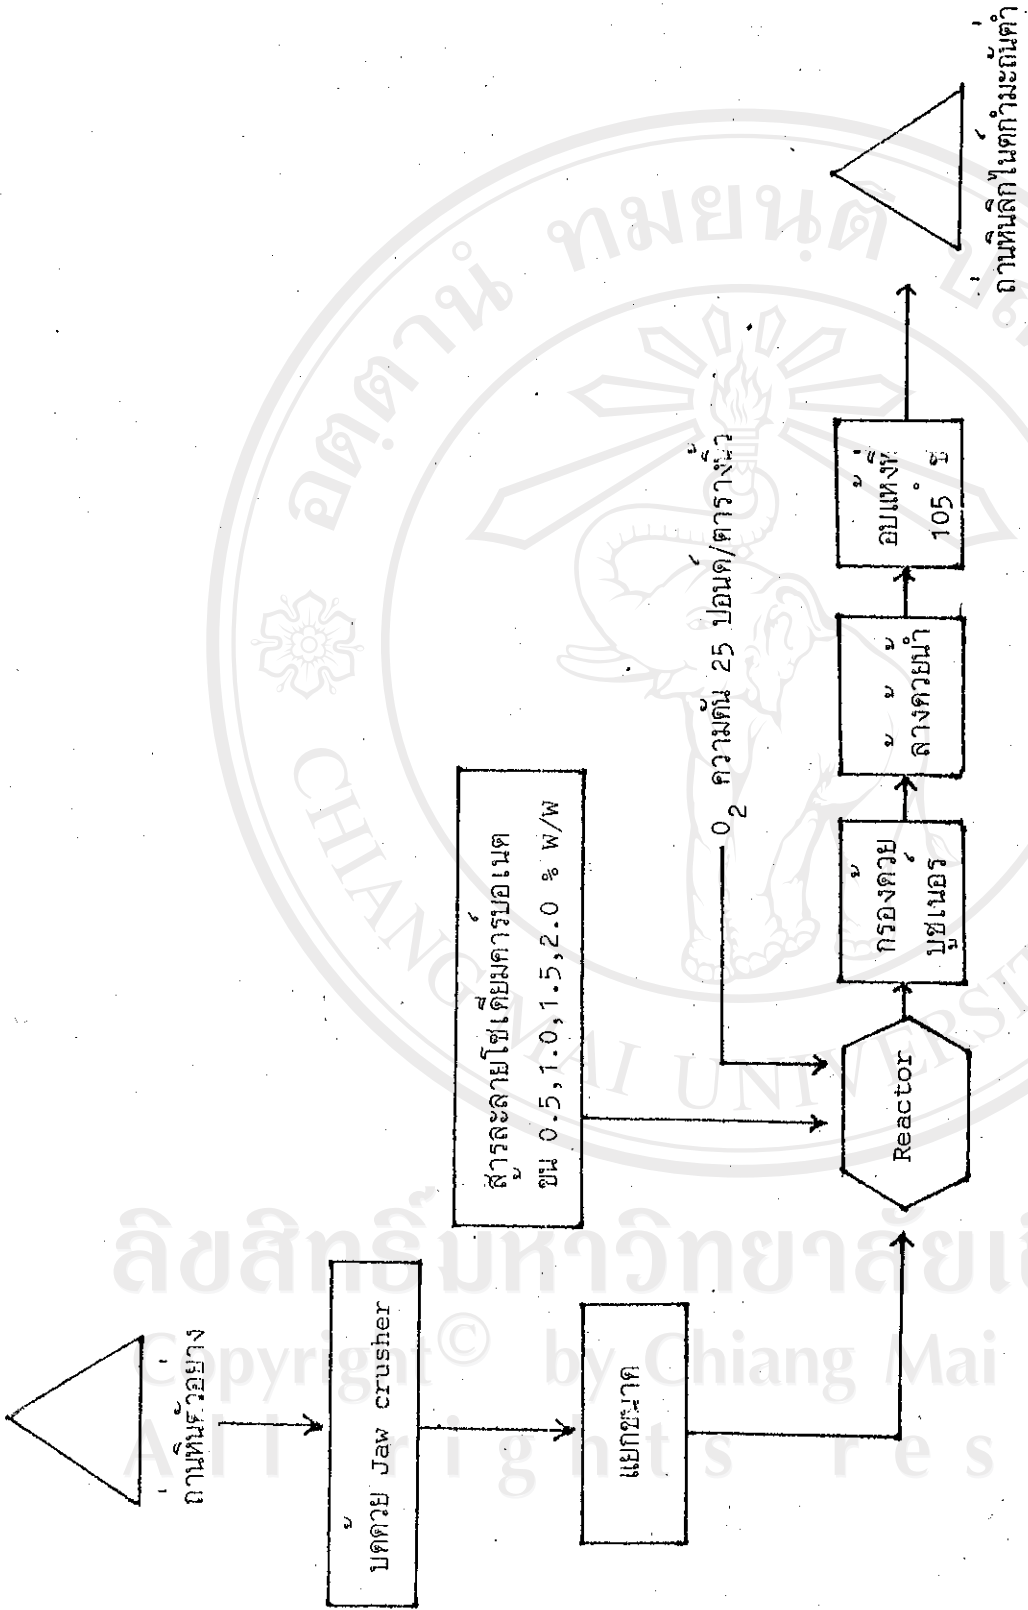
ถ่านหินตัวอย่าง

บดด้วย Jaw crusher

แยกขนาด

สารละลายโซเดียมคาร์บอเนต

ขน 0.5,1.0,1.5,2.0 % W/W

$O_2$ ความดัน 25 ปอนด์/ตารางนิ้ว

Reactor

กรองด้วยบุชเนอร์

ล้างด้วยน้ำ

อบแห้ง 105 ° ซ

ถ่านหินลิกไนต์กำมะถันต่ำ

ลิขสิทธิ์มหาวิทยาลัยเชียงใหม่
Copyright © by Chiang Mai University
All rights reserved